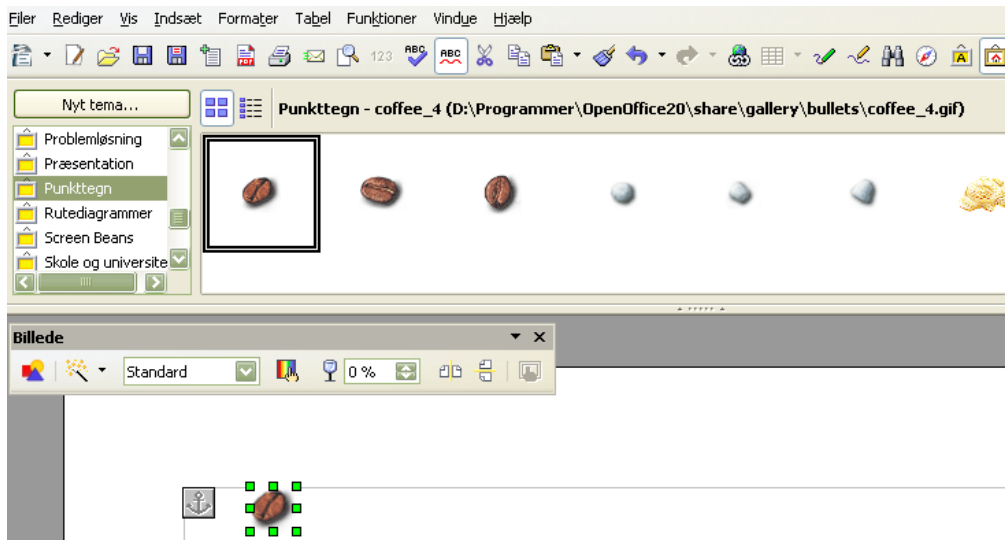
Filer Rediger Vis Indsæt Formater Tabel Funktioner Vindue Hjælp

123

Nyt tema...

Punkttegn - coffee_4 (D:\Programmer\OpenOffice20\share\gallery\bullets\coffee_4.gif)

Problemløsning
Præsentation
Punkttegn
Rutediagrammer
Screen Beans
Skole og universite

Billede

Standard

0 %